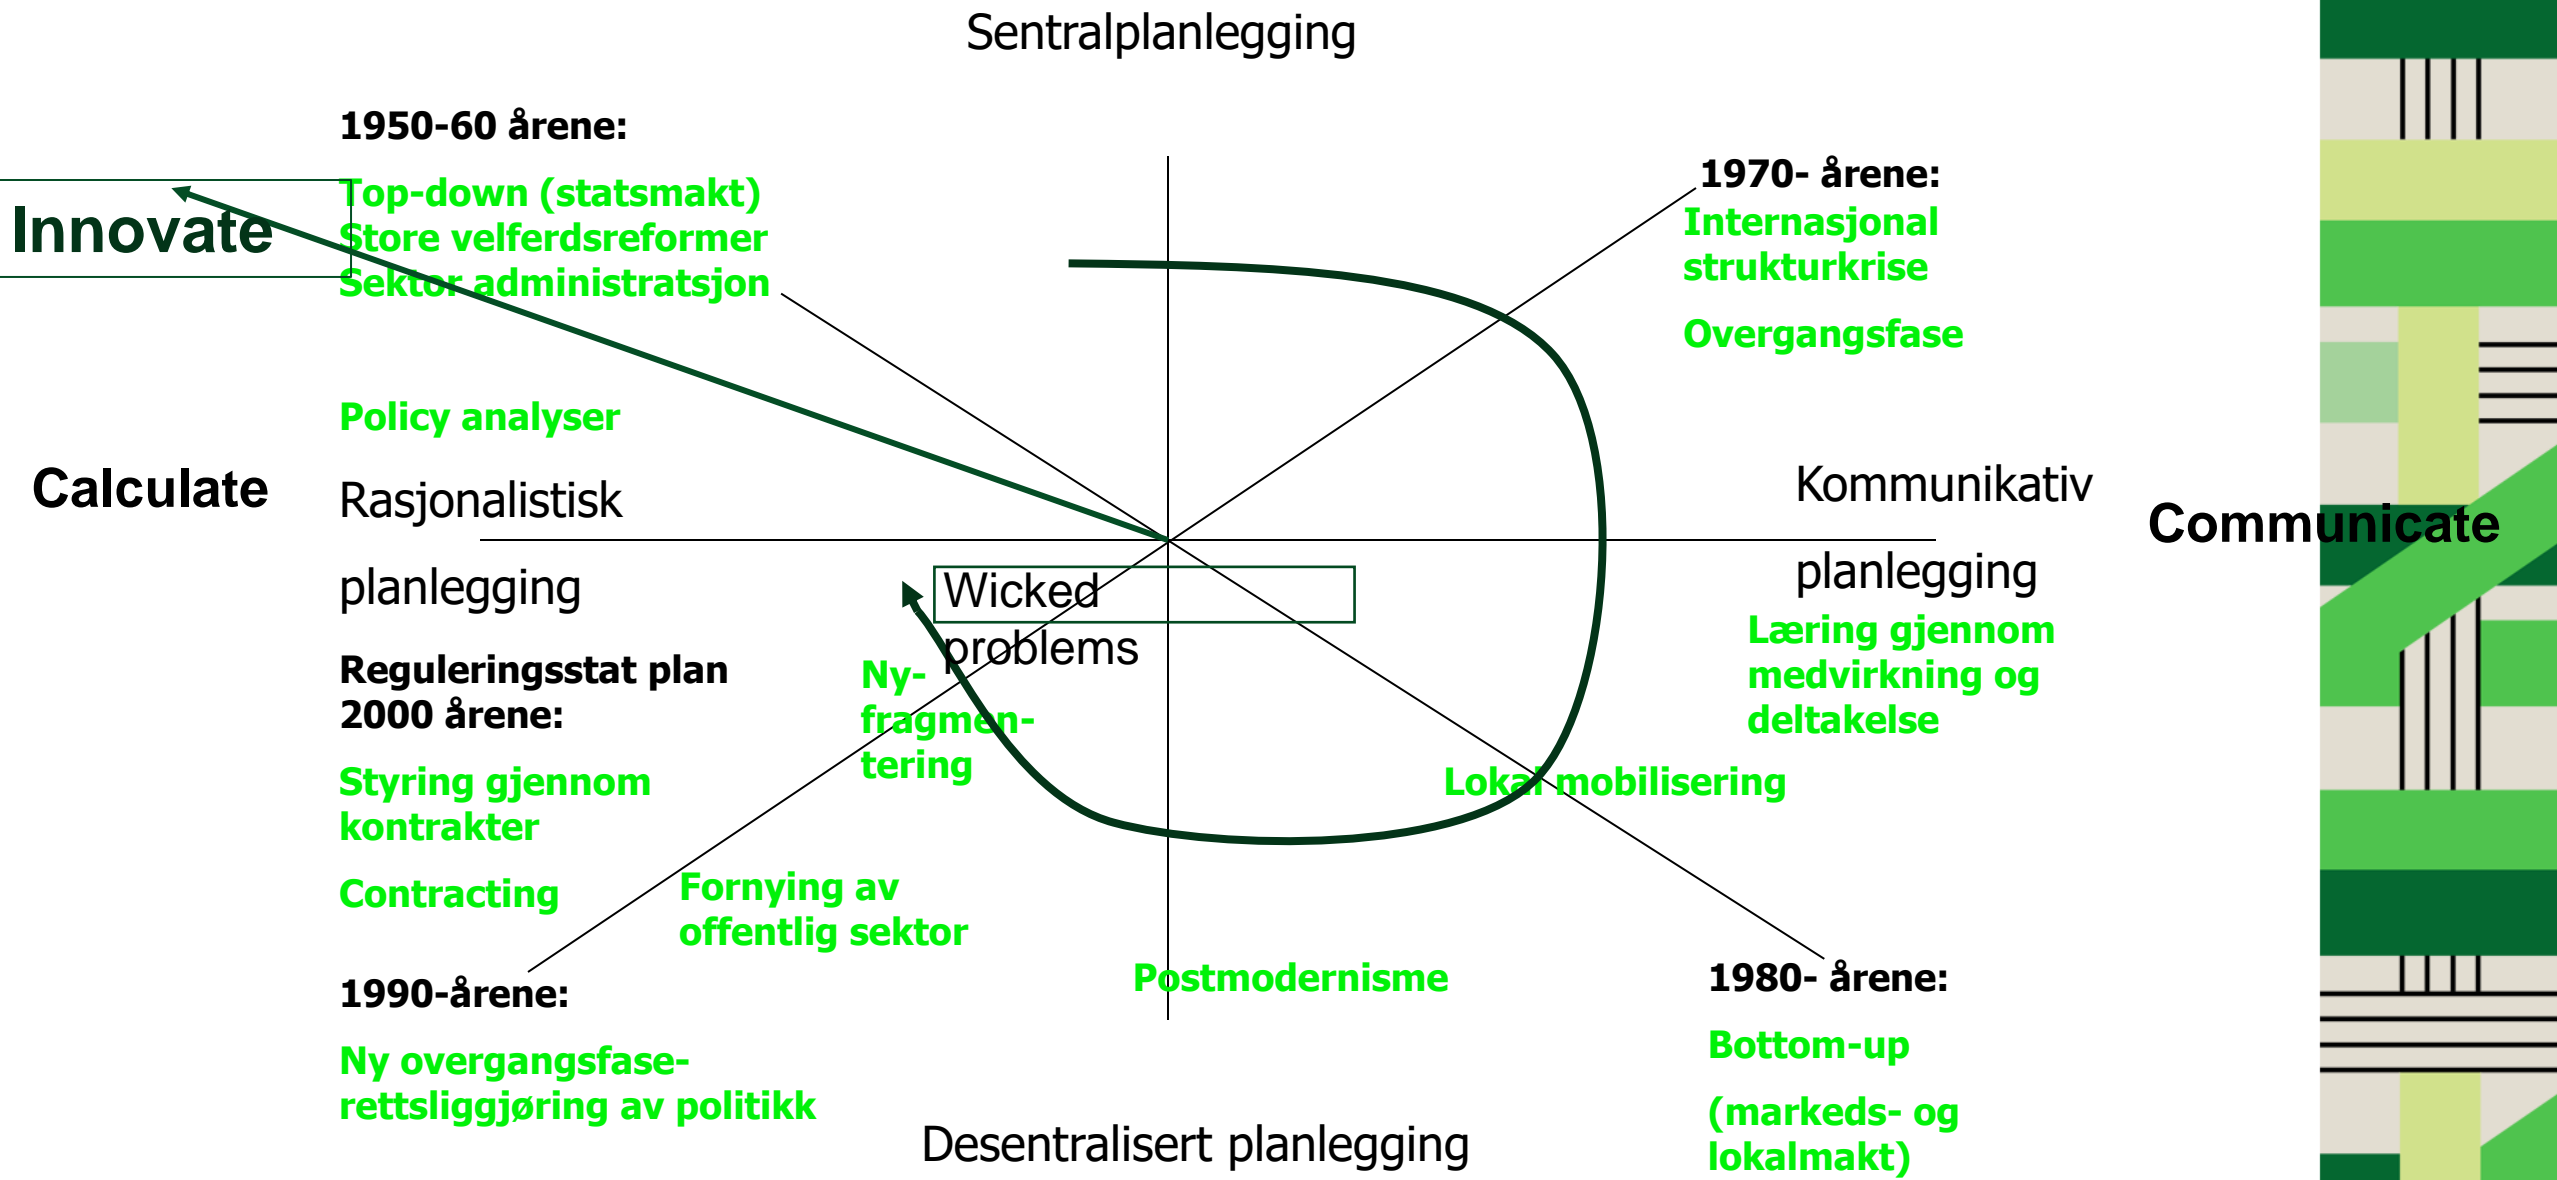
Sentralplanlegging

1950-60 årene:

Top-down (statsmakt)
Store velferdsreformer
Sektor administratsjon

Innovate

1970- årene:
Internasjonal strukturkrise

Overgangsfase

Policy analyser

Calculate

Rasjonalistisk

planlegging

Kommunikativ

planlegging

Communicate

Wicked problems

Læring gjennom medvirkning og deltakelse

Reguleringsstat plan 2000 årene:

Ny-fragmentering

Styring gjennom kontrakter

Lokal mobilisering

Contracting

Fornying av offentlig sektor

Postmodernisme

1990-årene:

1980- årene:

Bottom-up

(markeds- og lokalmakt)

Ny overgangsfase-rettsliggjøring av politikk

Desentralisert planlegging